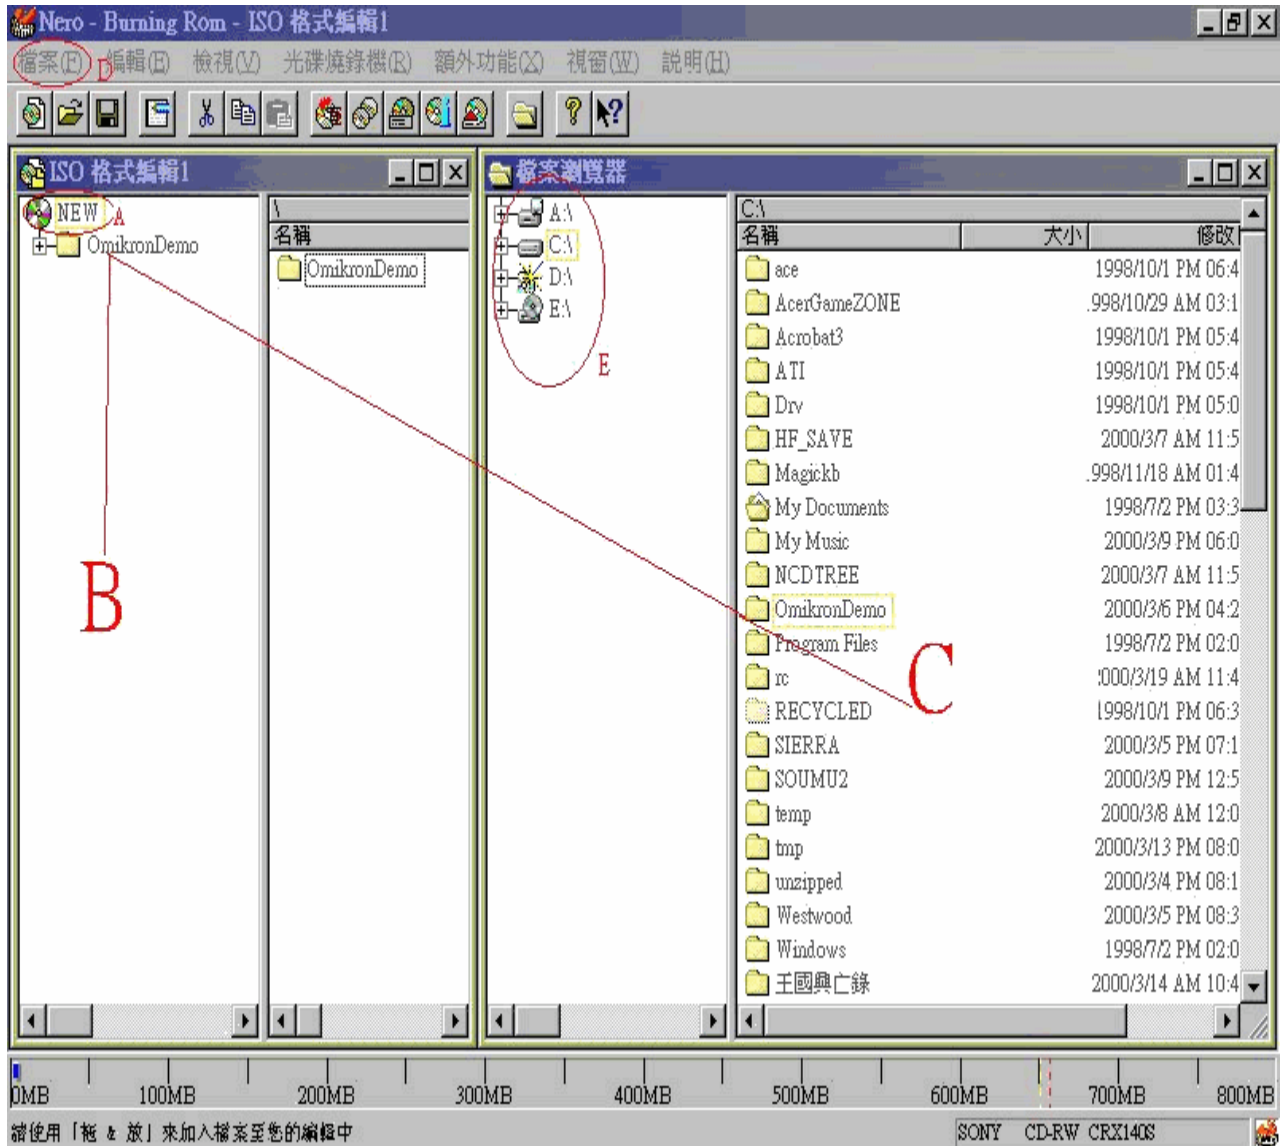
Nero - Burning Rom - ISO 格式編輯1

檔案(F) D 編輯(E) 檢視(V) 光碟燒錄機(R) 額外功能(X) 視窗(W) 說明(H)

ISO 格式編輯1

NEW A
OmikronDemo

\
名稱
OmikronDemo

B

檔案瀏覽器

A:\
C:\
D:\
E:\

E

C:\

| 名稱 | 大小 | 修改 |
|---|---|---|
| ace | | 1998/10/1 PM 06:4 |
| AcerGameZONE | | .998/10/29 AM 03:1 |
| Acrobat3 | | 1998/10/1 PM 05:4 |
| ATI | | 1998/10/1 PM 05:4 |
| Drv | | 1998/10/1 PM 05:0 |
| HF_SAVE | | 2000/3/7 AM 11:5 |
| Magickb | | .998/11/18 AM 01:4 |
| My Documents | | 1998/7/2 PM 03:3 |
| My Music | | 2000/3/9 PM 06:0 |
| NCDTREE | | 2000/3/7 AM 11:5 |
| OmikronDemo | | 2000/3/6 PM 04:2 |
| Program Files | | 1998/7/2 PM 02:0 |
| rc | | :000/3/19 AM 11:4 |
| RECYCLED | | 1998/10/1 PM 06:3 |
| SIERRA | | 2000/3/5 PM 07:1 |
| SOUMU2 | | 2000/3/9 PM 12:5 |
| temp | | 2000/3/8 AM 12:0 |
| tmp | | 2000/3/13 PM 08:0 |
| unzipped | | 2000/3/4 PM 08:1 |
| Westwood | | 2000/3/5 PM 08:3 |
| Windows | | 1998/7/2 PM 02:0 |
| 王國興亡錄 | | 2000/3/14 AM 10:4 |

C

0MB 100MB 200MB 300MB 400MB 500MB 600MB 700MB 800MB

請使用「拖 & 放」來加入檔案至您的編輯中

SONY CD-RW CRX140S